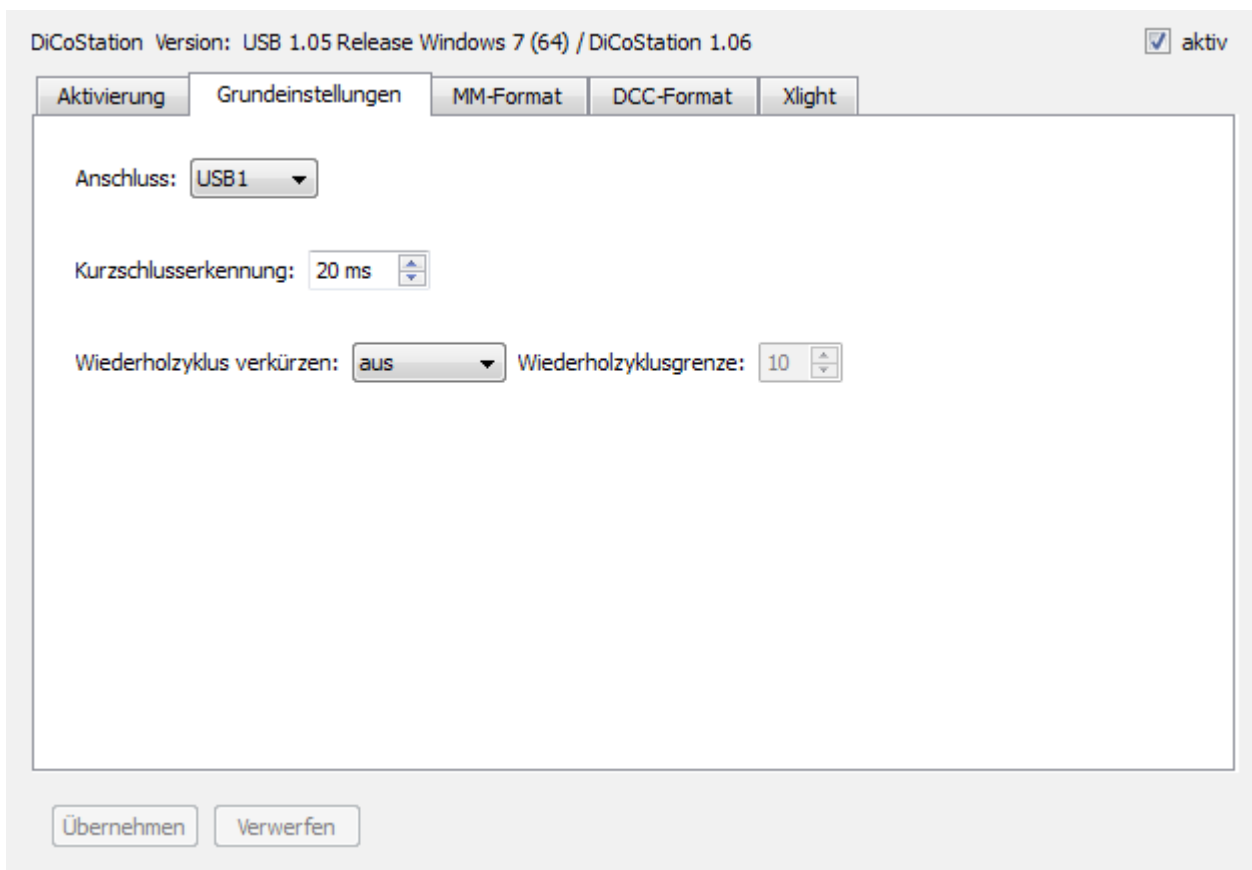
DiCoStation Version: USB 1.05 Release Windows 7 (64) / DiCoStation 1.06

aktiv

Aktivierung | Grundeinstellungen | MM-Format | DCC-Format | Xlight

Anschluss: USB1

Kurzschlusserkennung: 20 ms

Wiederholzyklus verkürzen: aus Wiederholzyklusgrenze: 10

Übernehmen Verwerfen